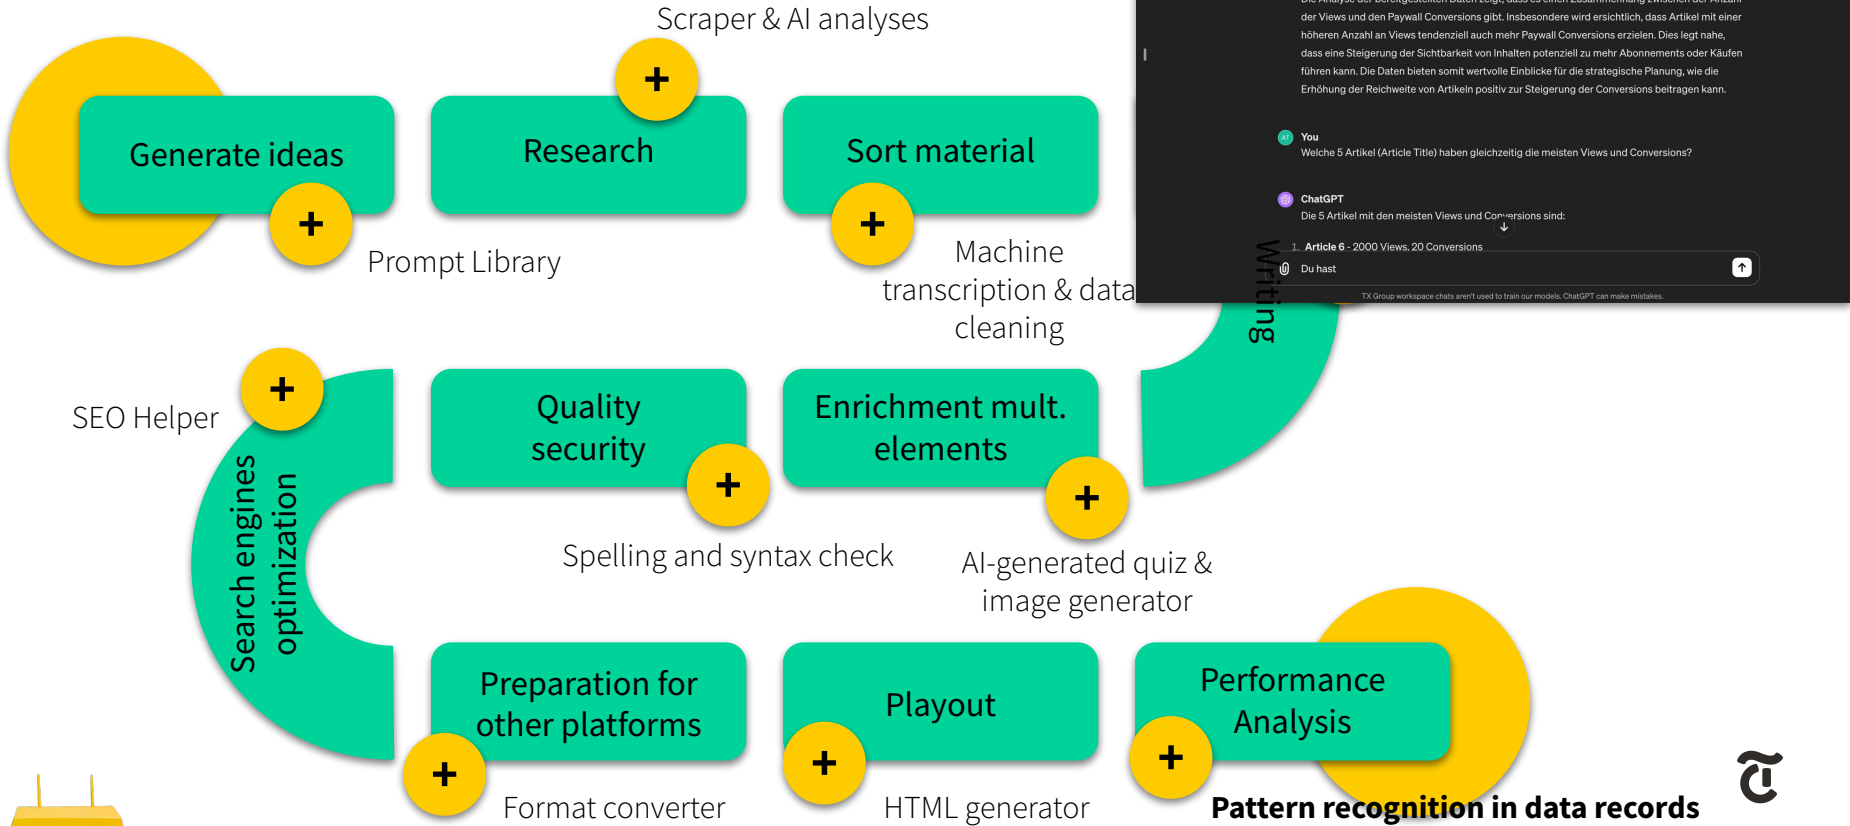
Scraper & AI analyses

+

Generate ideas

+

Prompt Library

Research

Sort material

+

Machine transcription & data cleaning

Die Analyse der bereitgestellten Daten zeigt, dass es einen Zusammenhang zwischen der Anzahl der Views und den Paywall Conversions gibt. Insbesondere wird ersichtlich, dass Artikel mit einer höheren Anzahl an Views tendenziell auch mehr Paywall Conversions erzielen. Dies legt nahe, dass eine Steigerung der Sichtbarkeit von Inhalten potenziell zu mehr Abonnements oder Käufen führen kann. Die Daten bieten somit wertvolle Einblicke für die strategische Planung, wie die Erhöhung der Reichweite von Artikeln positiv zur Steigerung der Conversions beitragen kann.

You
Welche 5 Artikel (Article Title) haben gleichzeitig die meisten Views und Conversions?

ChatGPT
Die 5 Artikel mit den meisten Views und Conversions sind:

1. Article 6 - 2000 Views, 20 Conversions

Du hast

TX Group workspace chats aren't used to train our models. ChatGPT can make mistakes.

Writing

+

SEO Helper

Search engines optimization

Quality security

+

Spelling and syntax check

Enrichment mult. elements

+

AI-generated quiz & image generator

Preparation for other platforms

+

Format converter

Playout

+

HTML generator

Performance Analysis

+

Pattern recognition in data records